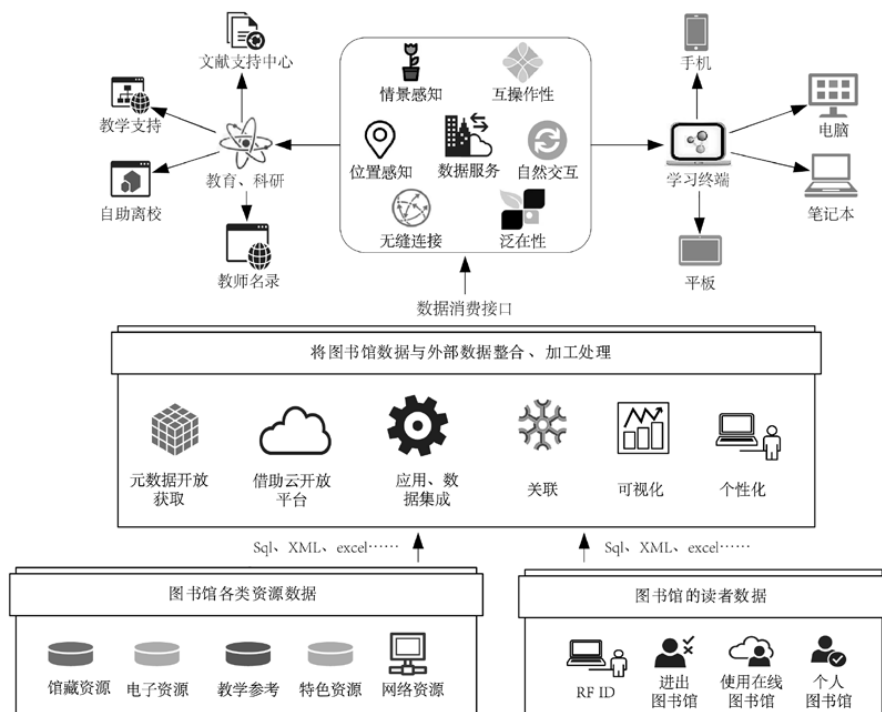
文献支持中心

教学支持

自助离校

教育、科研

教师名录

情景感知

互操作性

位置感知

数据服务

自然交互

无缝连接

泛在性

手机

电脑

学习终端

笔记本

平板

数据消费接口

将图书馆数据与外部数据整合、加工处理

元数据开放获取

借助云开放平台

应用、数据集成

关联

可视化

个性化

Sql、XML、excel……

Sql、XML、excel……

图书馆各类资源数据

馆藏资源

电子资源

教学参考

特色资源

网络资源

图书馆的读者数据

RF ID

进出图书馆

使用在线图书馆

个人图书馆